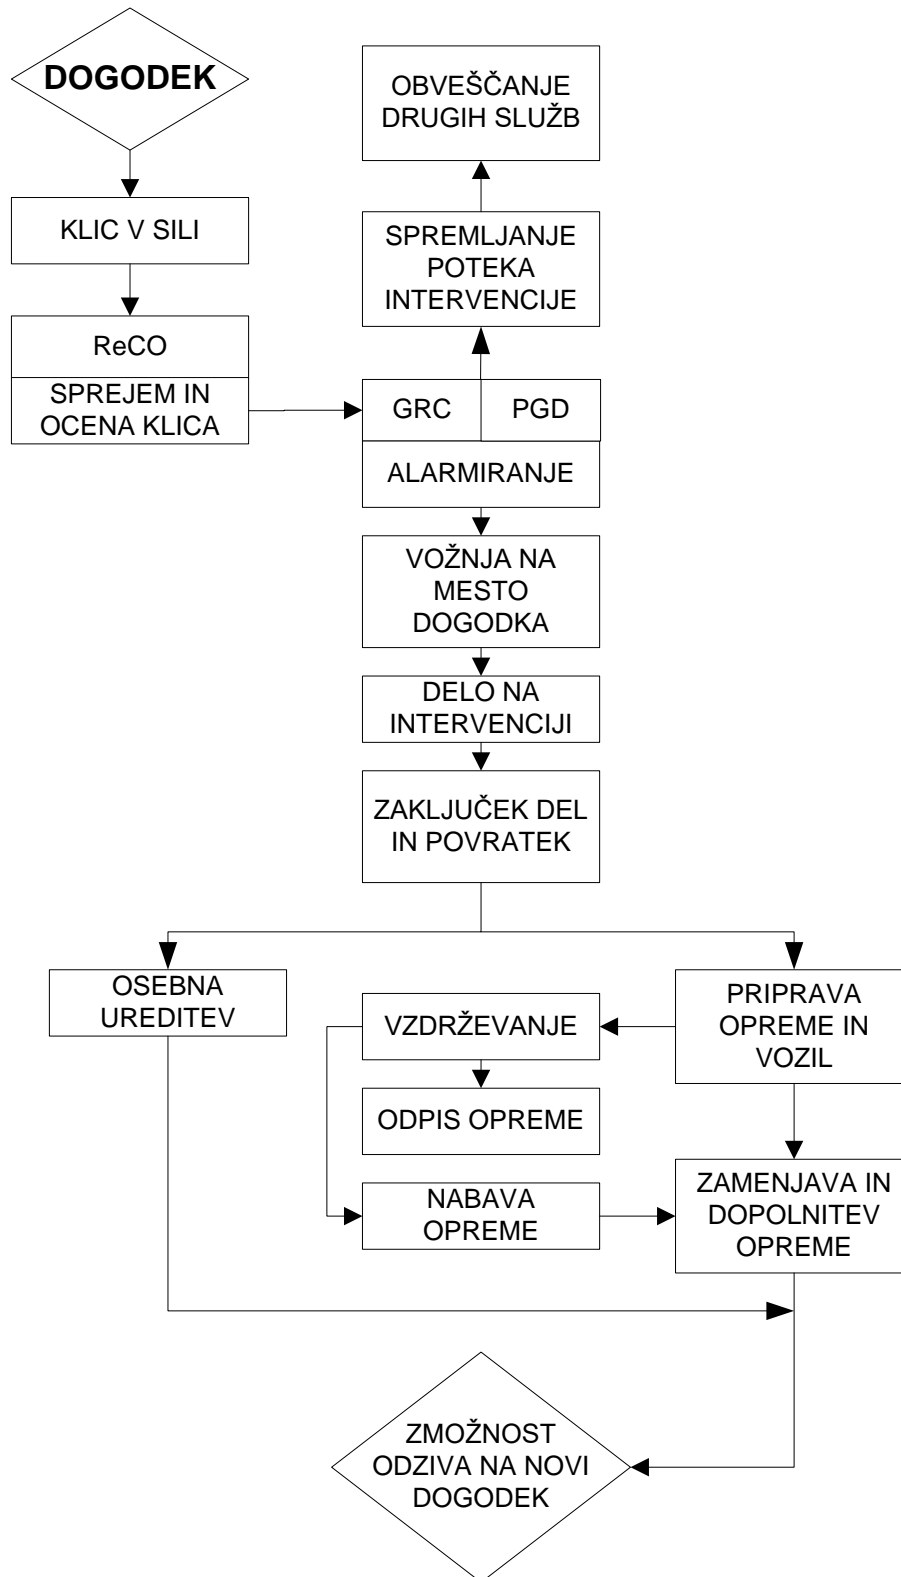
DOGODEK

KLIC V SILI

ReCO

SPREJEM IN OCENA KLICA

OBVEŠČANJE DRUGIH SLUŽB

SPREMLJANJE POTEKA INTERVENCIJE

GRC

PGD

ALARMIRANJE

VOŽNJA NA MESTO DOGODKA

DELO NA INTERVENCIJI

ZAKLJUČEK DEL IN POVRATEK

OSEBNA UREDITEV

PRIPRAVA OPREME IN VOZIL

VZDRŽEVANJE

ODPIS OPREME

NABAVA OPREME

ZAMENJAVA IN DOPOLNITEV OPREME

ZMOŽNOST ODZIVA NA NOVI DOGODEK